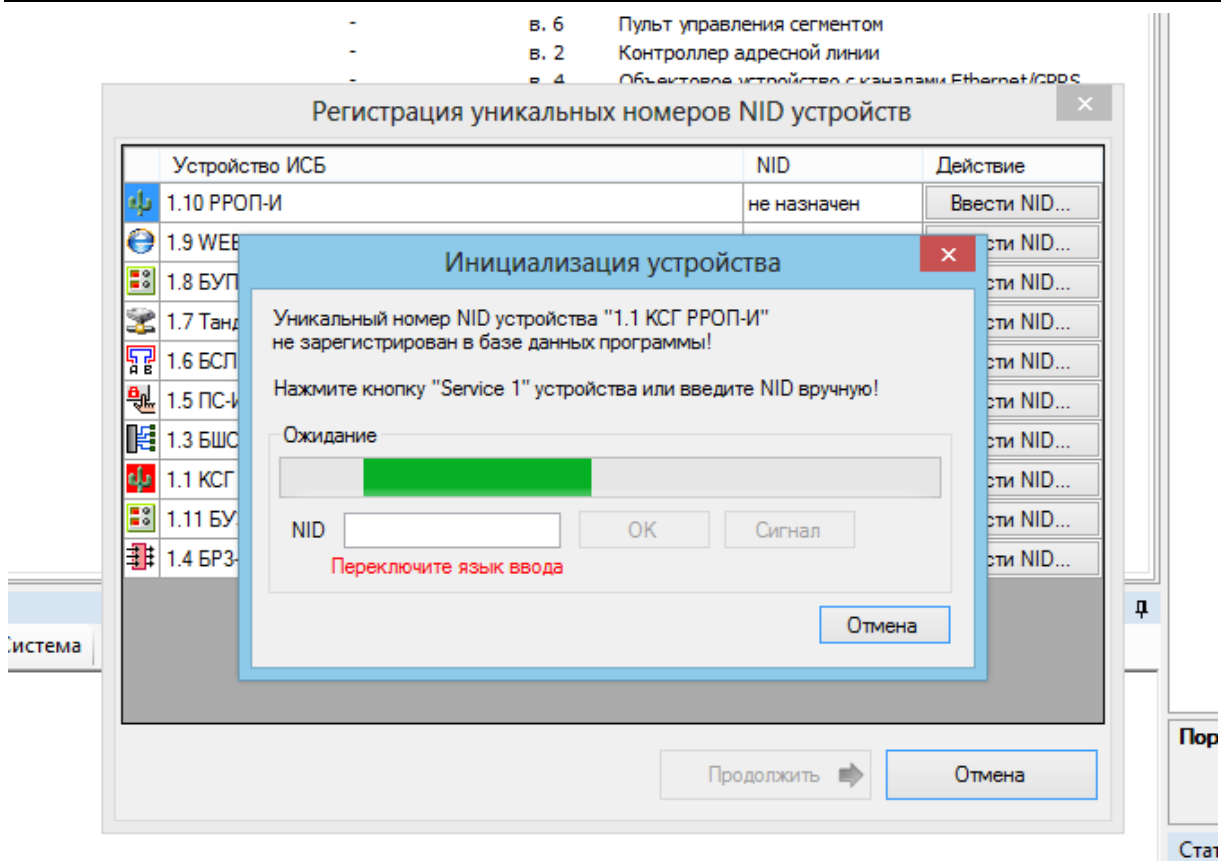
- в. 6 Пульт управления сегментом
- в. 2 Контроллер адресной линии
- в. 4 Объектовое устройство с каналами Ethernet/GPRS

Регистрация уникальных номеров NID устройств

| Устройство ИСБ | NID | Действие |
|---|---|---|
| 1.10 РРОП-И | не назначен | Ввести NID... |
| 1.9 WEB | | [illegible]вести NID... |
| 1.8 БУП | | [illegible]вести NID... |
| 1.7 Танд | | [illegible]вести NID... |
| 1.6 БСП | | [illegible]вести NID... |
| 1.5 ПС-И | | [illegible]вести NID... |
| 1.3 БШС | | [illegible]вести NID... |
| 1.1 КСГ | | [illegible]вести NID... |
| 1.11 БУ | | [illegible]вести NID... |
| 1.4 БРЗ- | | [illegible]вести NID... |

Инициализация устройства

Уникальный номер NID устройства "1.1 КСГ РРОП-И" не зарегистрирован в базе данных программы!

Нажмите кнопку "Service 1" устройства или введите NID вручную!

Ожидание

NID

OK

Сигнал

Переключите язык ввода

Отмена

Система

Продолжить

Отмена

Пор

Стат